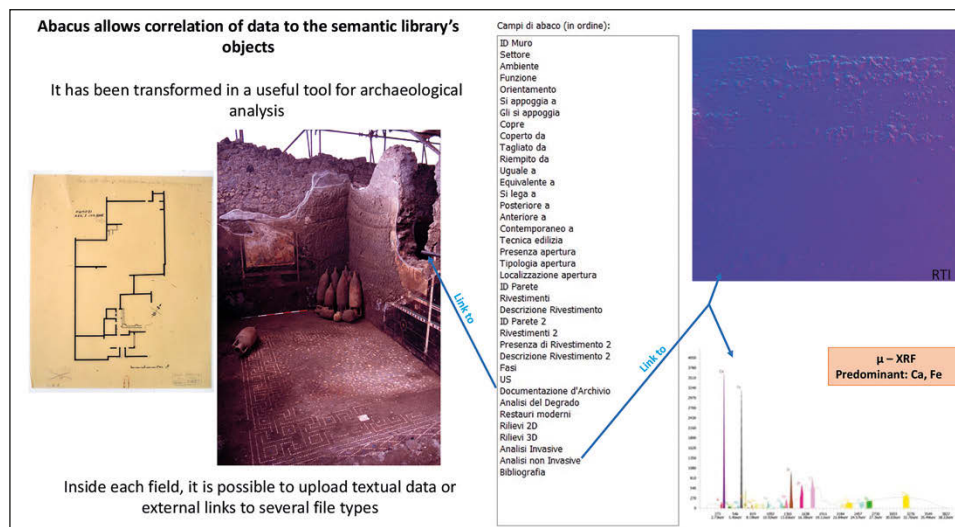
Abacus allows correlation of data to the semantic library's objects

It has been transformed in a useful tool for archaeological analysis

Campi di abaco (in ordine):

ID Muro
Settore
Ambiente
Funzione
Orientamento
Si appoggia a
Gli si appoggia
Copre
Coperto da
Tagliato da
Riempito da
Uguale a
Equivalente a
Si lega a
Posteriore a
Anteriore a
Contemporaneo a
Tecnica edilizia
Presenza apertura
Tipologia apertura
Localizzazione apertura
ID Parete
Rivestimenti
Descrizione Rivestimento
ID Parete 2
Rivestimenti 2
Presenza di Rivestimento 2
Descrizione Rivestimento 2
Fasi
US
Documentazione d'Archivio
Analisi del Degrado
Restauri moderni
Rilievi 2D
Rilievi 3D
Analisi Invasive
Analisi non Invasive
Bibliografia

Link to

Link to

RTI

μ – XRF
Predominant: Ca, Fe

Inside each field, it is possible to upload textual data or external links to several file types